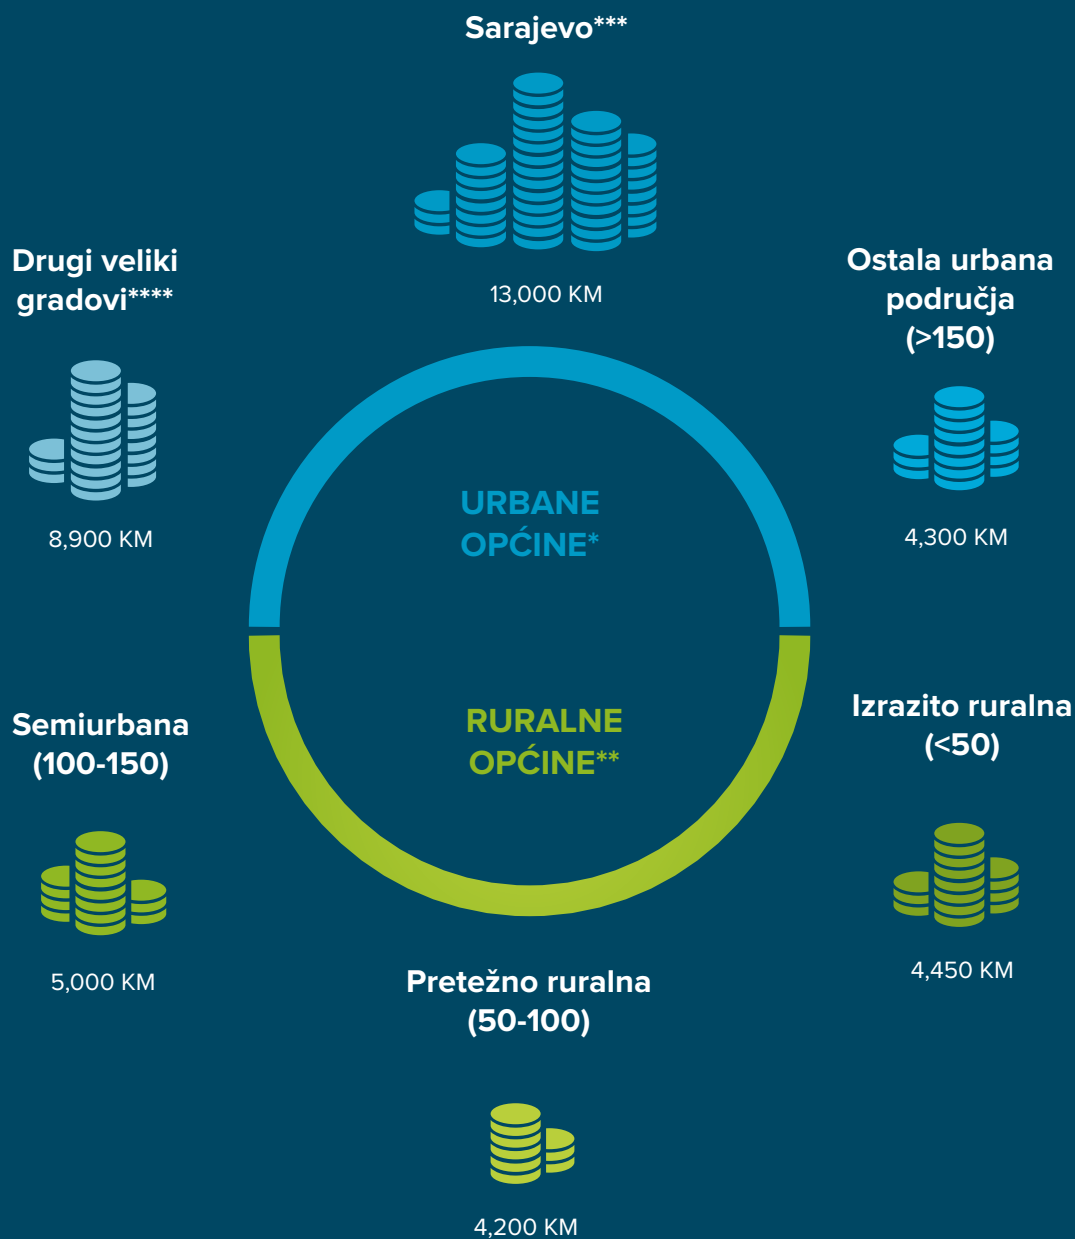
Sarajevo***

13,000 KM

Drugi veliki gradovi****

8,900 KM

Ostala urbana područja (>150)

4,300 KM

URBANE OPĆINE*

RURALNE OPĆINE**

Semiurbana (100-150)

5,000 KM

Izrazito ruralna (<50)

4,450 KM

Pretežno ruralna (50-100)

4,200 KM